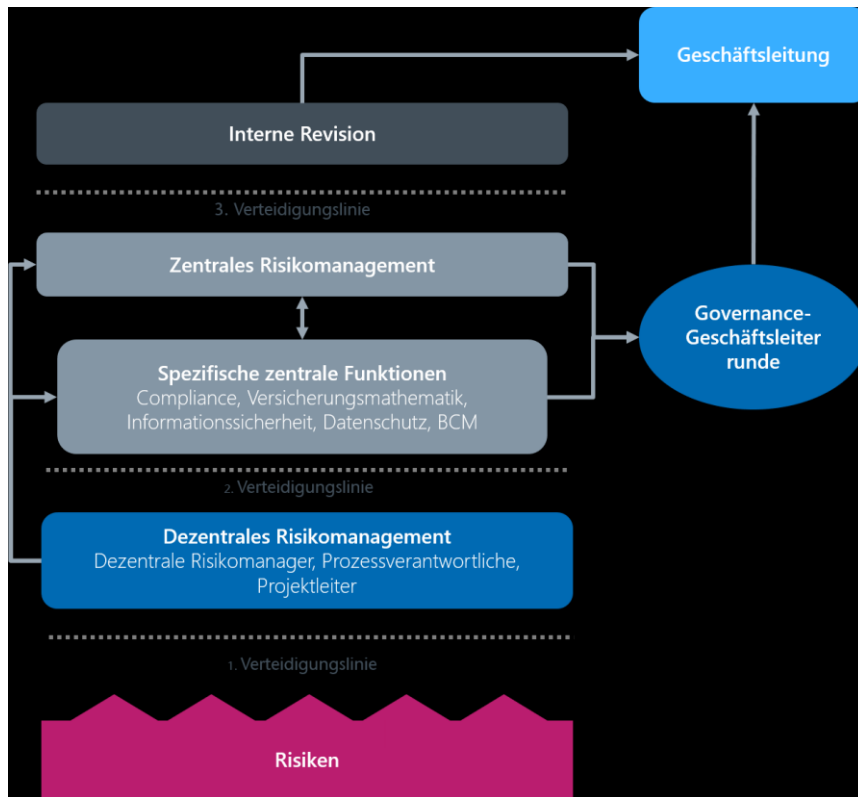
Geschäftsleitung

Interne Revision

3. Verteidigungslinie

Zentrales Risikomanagement

Governance-Geschäftsleiter runde

Spezifische zentrale Funktionen
Compliance, Versicherungsmathematik, Informationssicherheit, Datenschutz, BCM

2. Verteidigungslinie

Dezentrales Risikomanagement
Dezentrale Risikomanager, Prozessverantwortliche, Projektleiter

1. Verteidigungslinie

Risiken